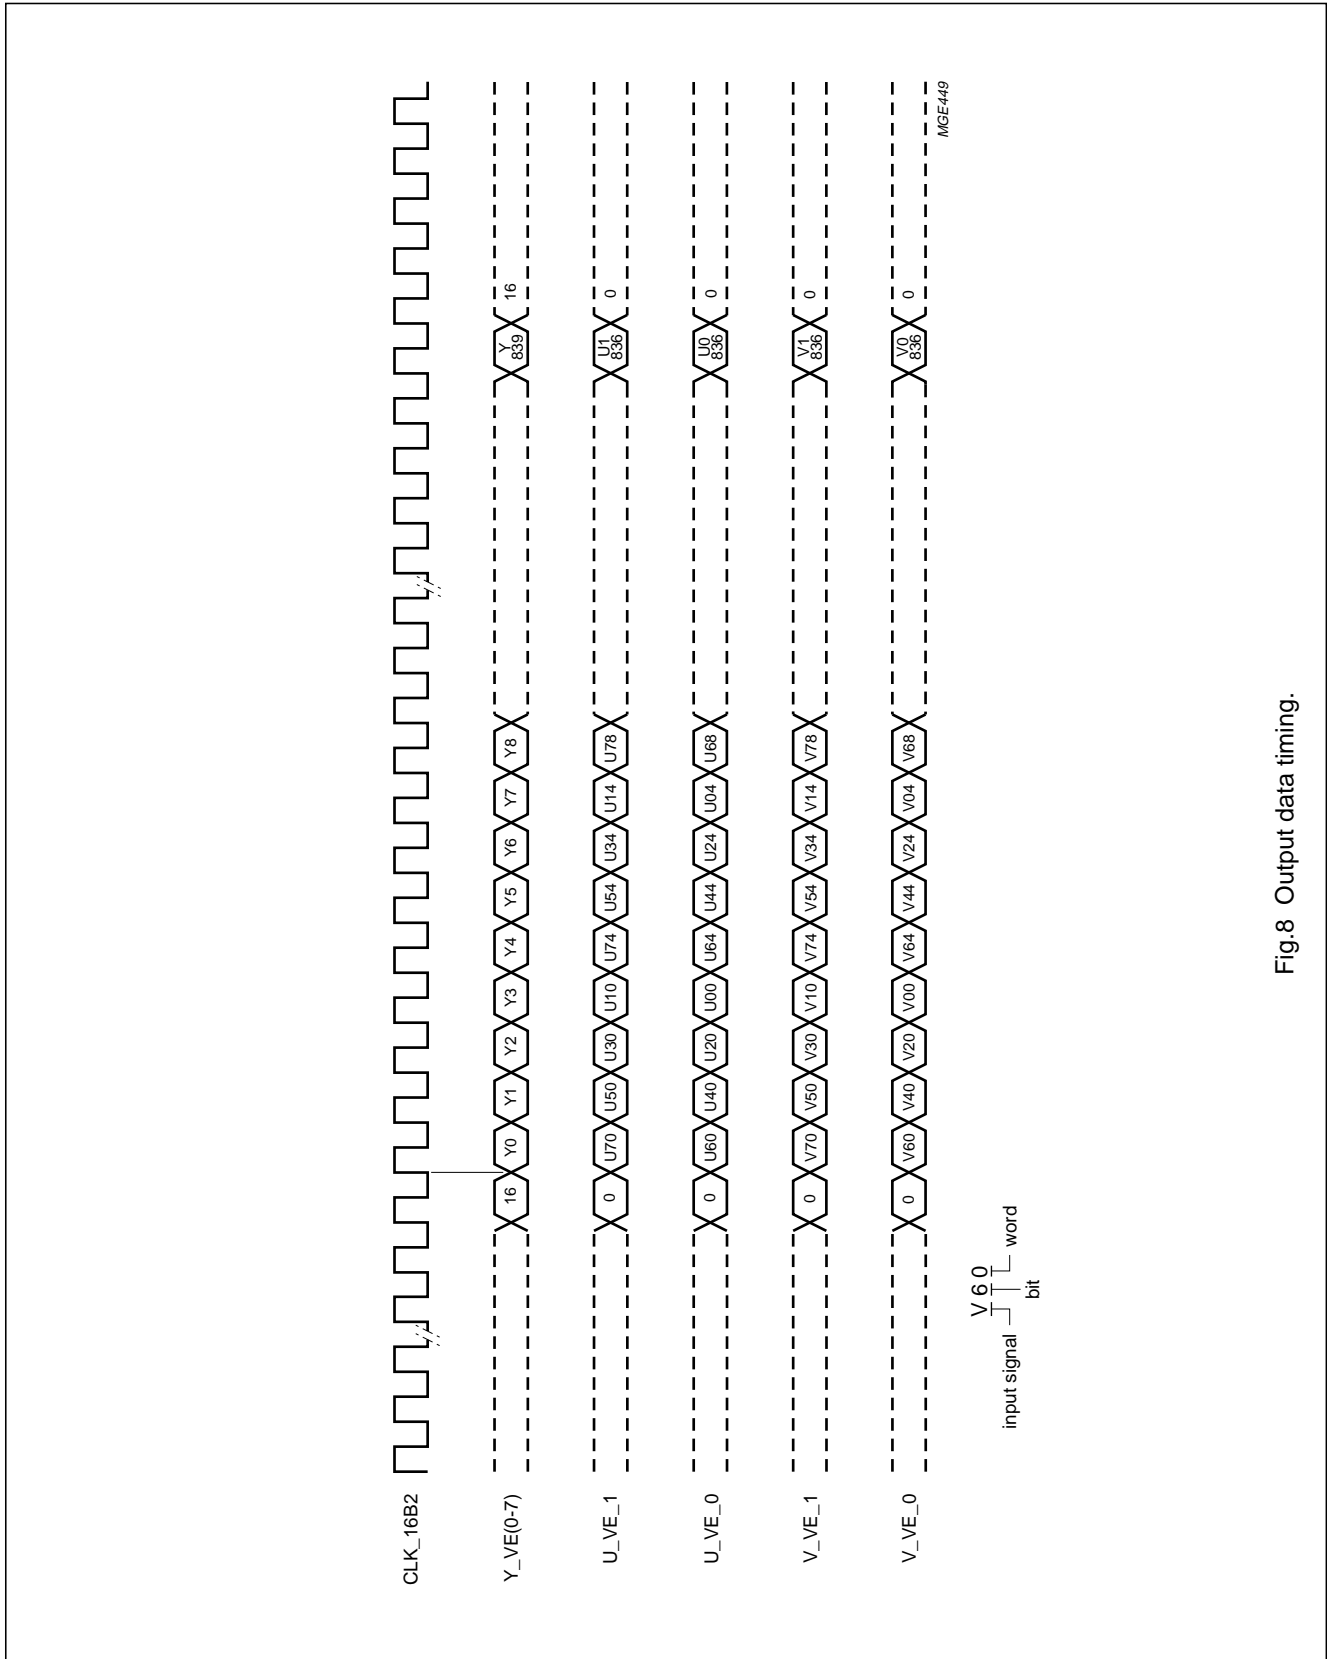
CLK_16B2

Y_VE(0-7)
16 Y0 Y1 Y2 Y3 Y4 Y5 Y6 Y7 Y8 Y 839 16

U_VE_1
0 U70 U50 U30 U10 U74 U54 U34 U14 U78 U1 836 0

U_VE_0
0 U60 U40 U20 U00 U64 U44 U24 U04 U68 U0 836 0

V_VE_1
0 V70 V50 V30 V10 V74 V54 V34 V14 V78 V1 836 0

V_VE_0
0 V60 V40 V20 V00 V64 V44 V24 V04 V68 V0 836 0

V 6 0
input signal
bit
word

MGE449

Fig.8 Output data timing.